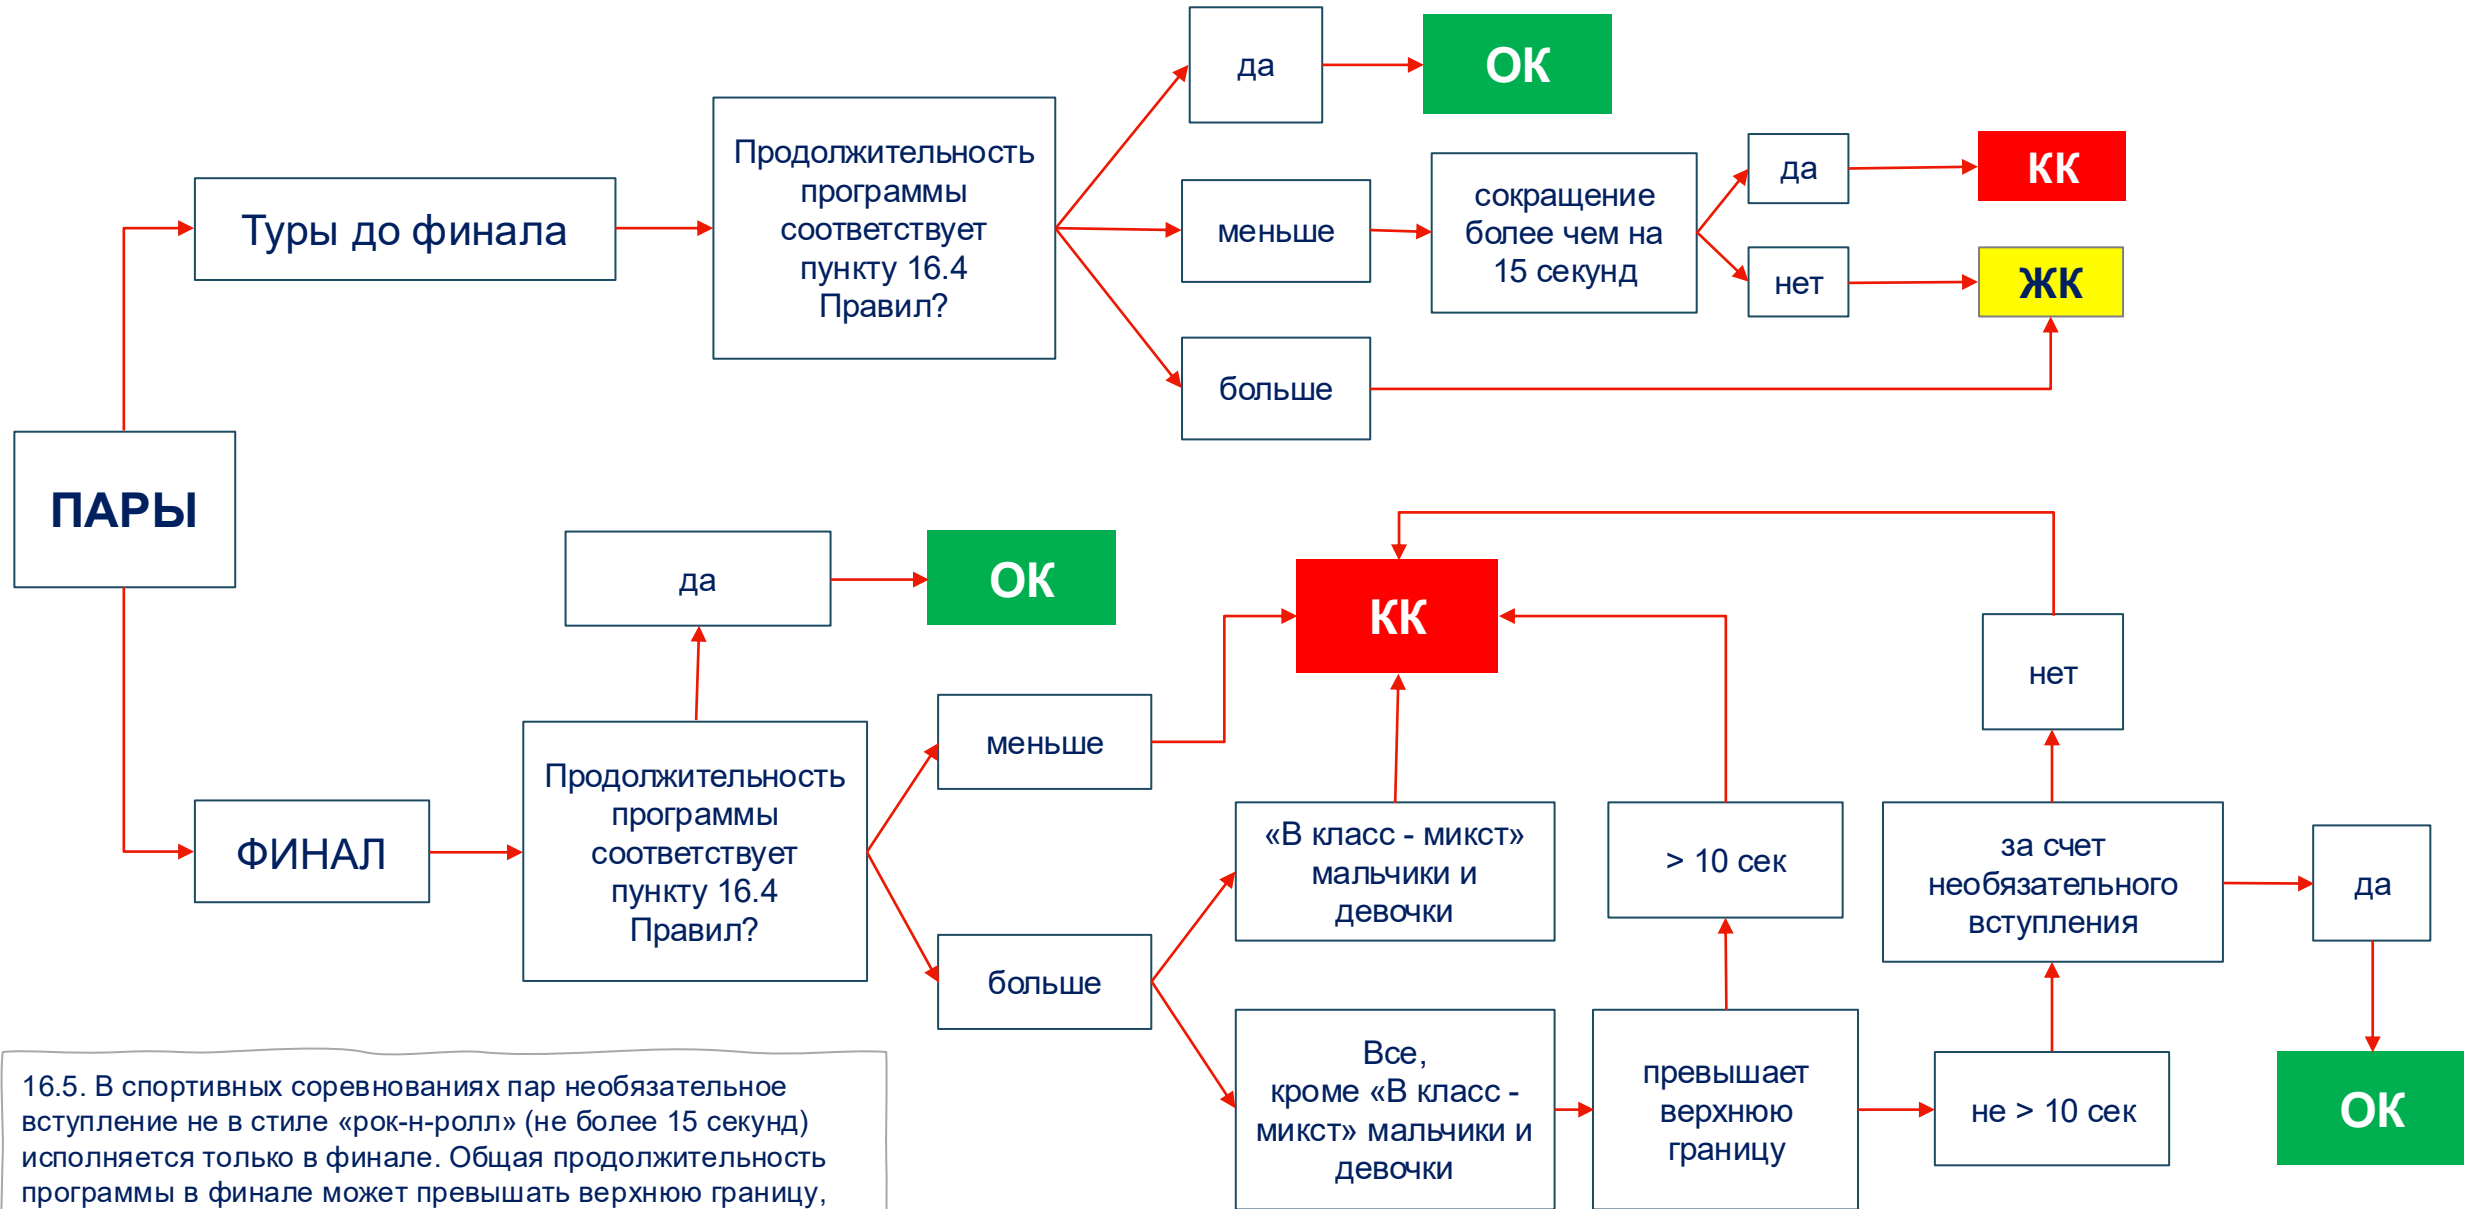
ПАРЫ

Туры до финала

Продолжительность программы соответствует пункту 16.4 Правил?

да

ОК

меньше

сокращение более чем на 15 секунд

да

КК

нет

ЖК

больше

ФИНАЛ

Продолжительность программы соответствует пункту 16.4 Правил?

да

ОК

меньше

КК

больше

«В класс - микст» мальчики и девочки

Все, кроме «В класс - микст» мальчики и девочки

> 10 сек

превышает верхнюю границу

не > 10 сек

за счет необязательного вступления

нет

да

ОК

16.5. В спортивных соревнованиях пар необязательное вступление не в стиле «рок-н-ролл» (не более 15 секунд) исполняется только в финале. Общая продолжительность программы в финале может превышать верхнюю границу,